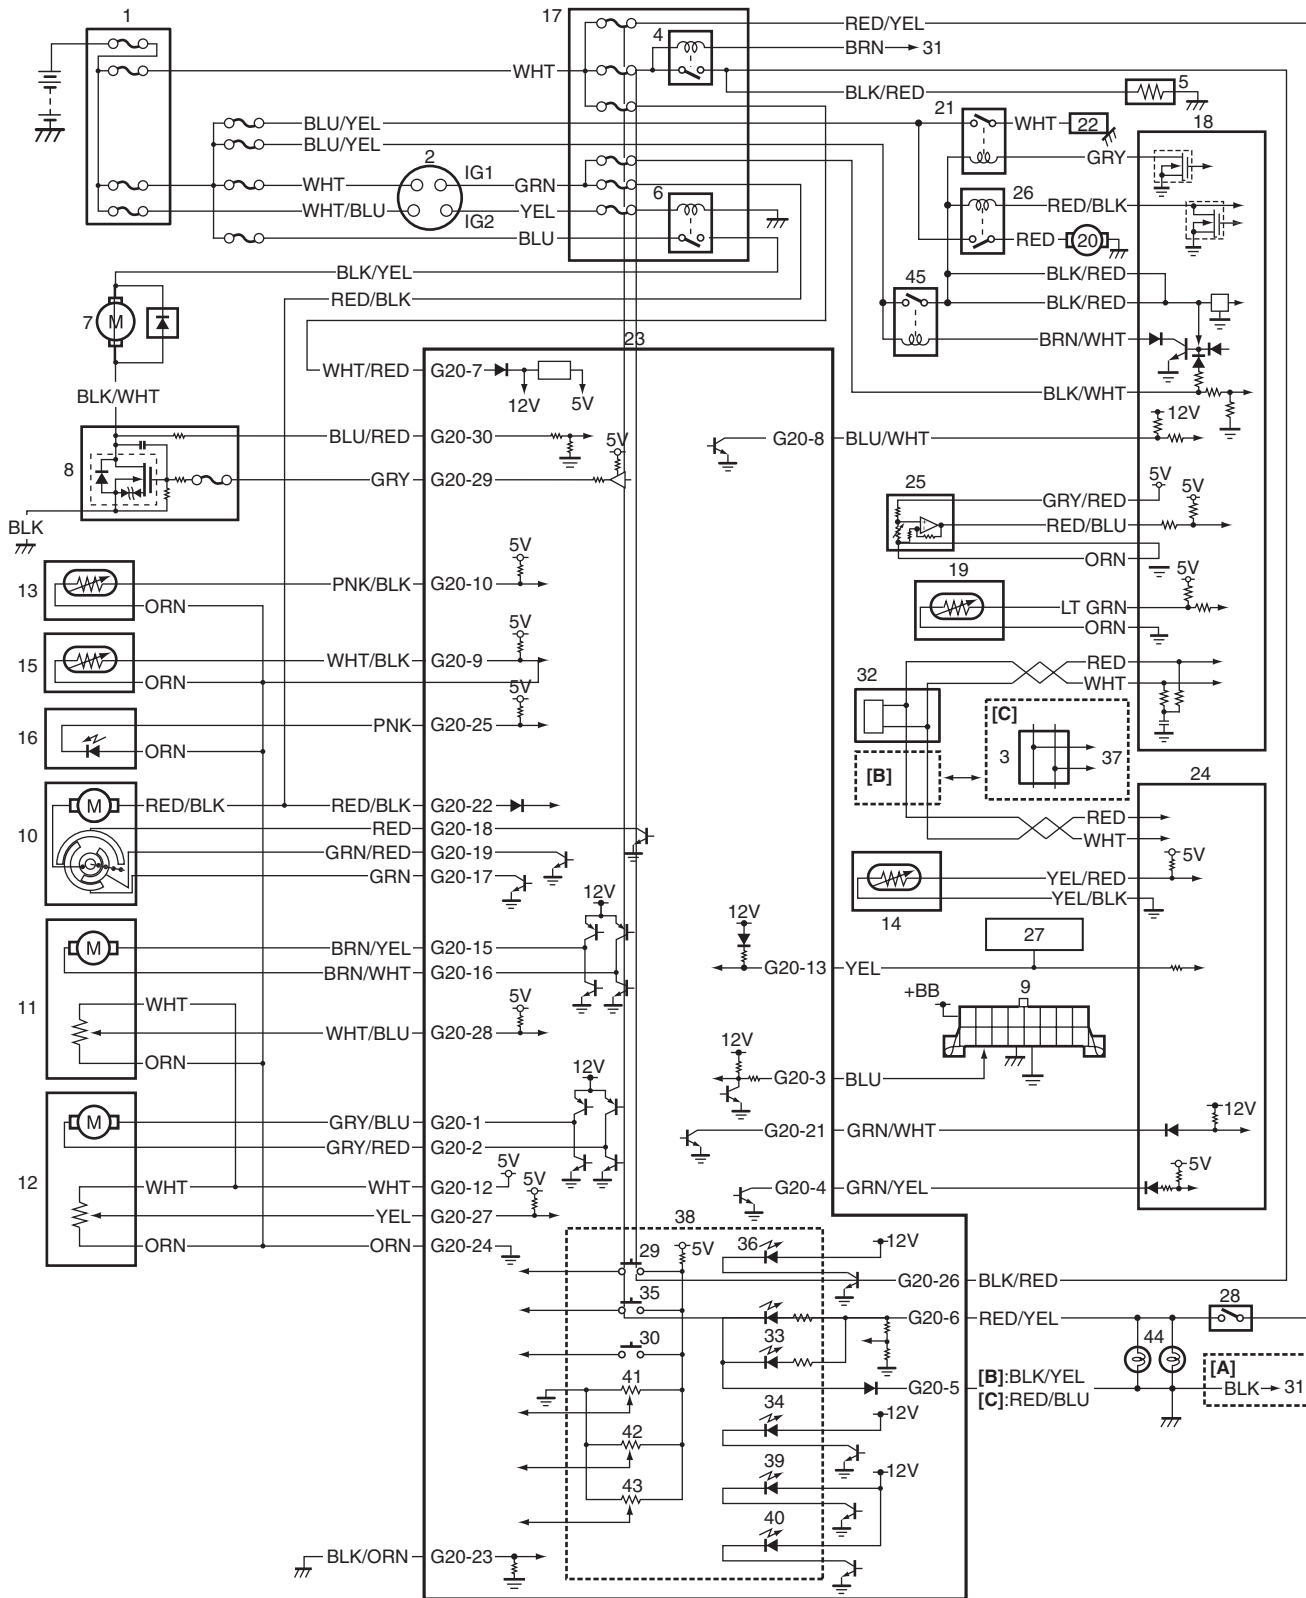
1
17
RED/YEL
4
BRN → 31
WHT
BLK/RED
5
BLU/YEL
21
WHT
22
BLU/YEL
18
2
GRY
IG1
26
WHT
GRN
RED/BLK
WHT/BLU
YEL
6
IG2
RED
20
BLU
BLK/YEL
45
BLK/RED
RED/BLK
BLK/RED
7
M
23
BRN/WHT
WHT/RED
G20-7
12V
5V
BLK/WHT
BLK/WHT
12V
BLU/RED
G20-30
5V
G20-8
BLU/WHT
8
GRY
G20-29
5V
25
GRY/RED
5V
BLK
RED/BLU
ORN
5V
13
5V
PNK/BLK
G20-10
19
ORN
LT GRN
ORN
15
5V
WHT/BLK
G20-9
32
RED
ORN
5V
WHT
[C]
16
PNK
G20-25
3
37
ORN
[B]
10
M
RED/BLK
RED/BLK
G20-22
24
RED
G20-18
RED
GRN/RED
G20-19
WHT
5V
GRN
G20-17
YEL/RED
14
YEL/BLK
12V
11
M
BRN/YEL
G20-15
27
12V
BRN/WHT
G20-16
G20-13
YEL
WHT
+BB
9
5V
WHT/BLU
G20-28
ORN
12V
12V
G20-3
BLU
12
M
GRY/BLU
G20-1
12V
G20-21
GRN/WHT
GRY/RED
G20-2
5V
WHT
WHT
G20-12
5V
G20-4
GRN/YEL
5V
YEL
G20-27
ORN
ORN
G20-24
38
29
5V
36
12V
G20-26
BLK/RED
35
28
G20-6
RED/YEL
33
30
44
[B]:BLK/YEL
[A]
41
G20-5
[C]:RED/BLU
BLK → 31
34
12V
42
39
12V
43
40
BLK/ORN
G20-23